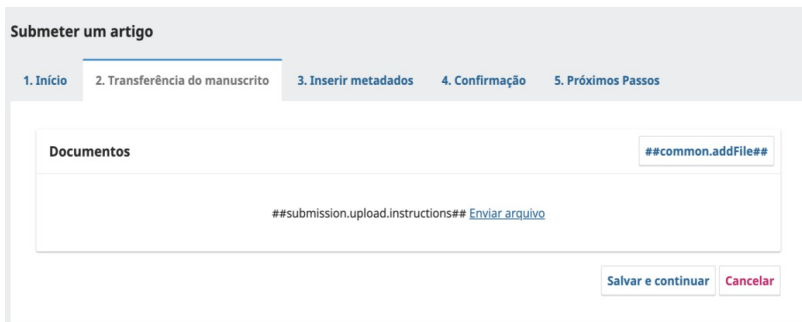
Submeter um artigo

1. Início | 2. Transferência do manuscrito | 3. Inserir metadados | 4. Confirmação | 5. Próximos Passos

Documentos

##common.addFile##

##submission.upload.instructions## Enviar arquivo

Salvar e continuar

Cancelar